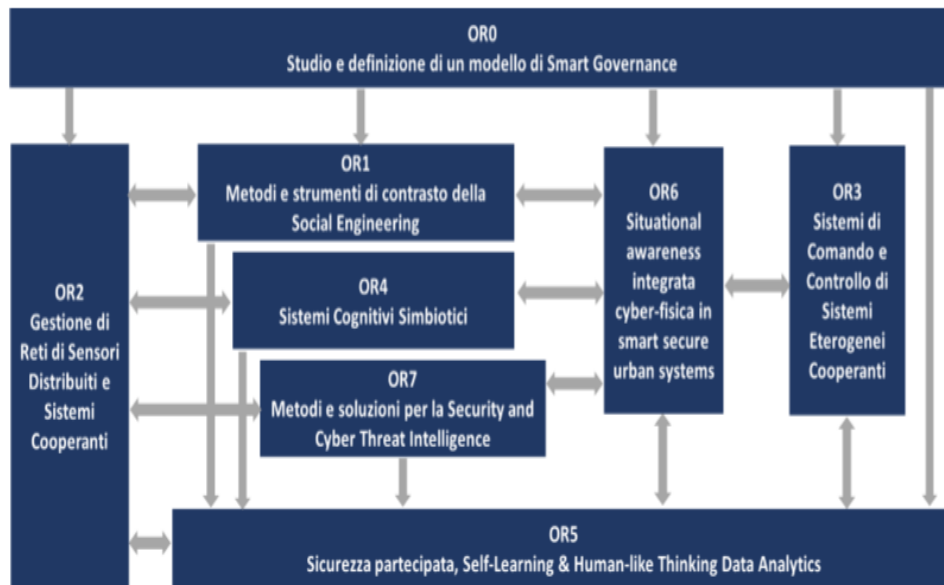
OR0
Studio e definizione di un modello di Smart Governance

OR1
Metodi e strumenti di contrasto della Social Engineering

OR6
Situational awareness integrata cyber-fisica in smart secure urban systems

OR3
Sistemi di Comando e Controllo di Sistemi Eterogenei Cooperanti

OR2
Gestione di Reti di Sensori Distribuiti e Sistemi Cooperanti

OR4
Sistemi Cognitivi Simbiotici

OR7
Metodi e soluzioni per la Security and Cyber Threat Intelligence

OR5
Sicurezza partecipata, Self-Learning & Human-like Thinking Data Analytics